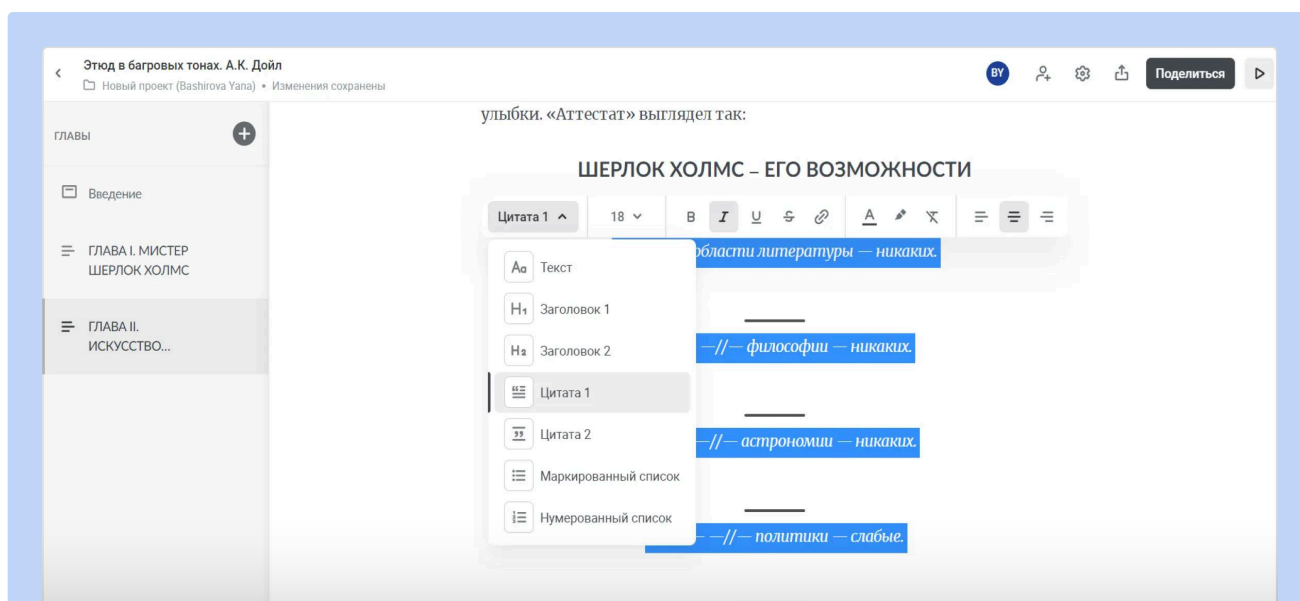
Этюд в багровых тонах. А.К. Дойл
Новый проект (Bashirova Yana) • Изменения сохранены

BY

Поделиться

ГЛАВЫ

Введение

ГЛАВА I. МИСТЕР ШЕРЛОК ХОЛМС

ГЛАВА II. ИСКУССТВО...

улыбки. «Аттестат» выглядел так:

ШЕРЛОК ХОЛМС – ЕГО ВОЗМОЖНОСТИ

Цитата 1 18 B I U S A

Aa Текст
H1 Заголовок 1
H2 Заголовок 2
Цитата 1
Цитата 2
Маркированный список
Нумерованный список

области литературы — никаких.

—//— философии — никаких.

—//— астрономии — никаких.

— —//— политики — слабые.